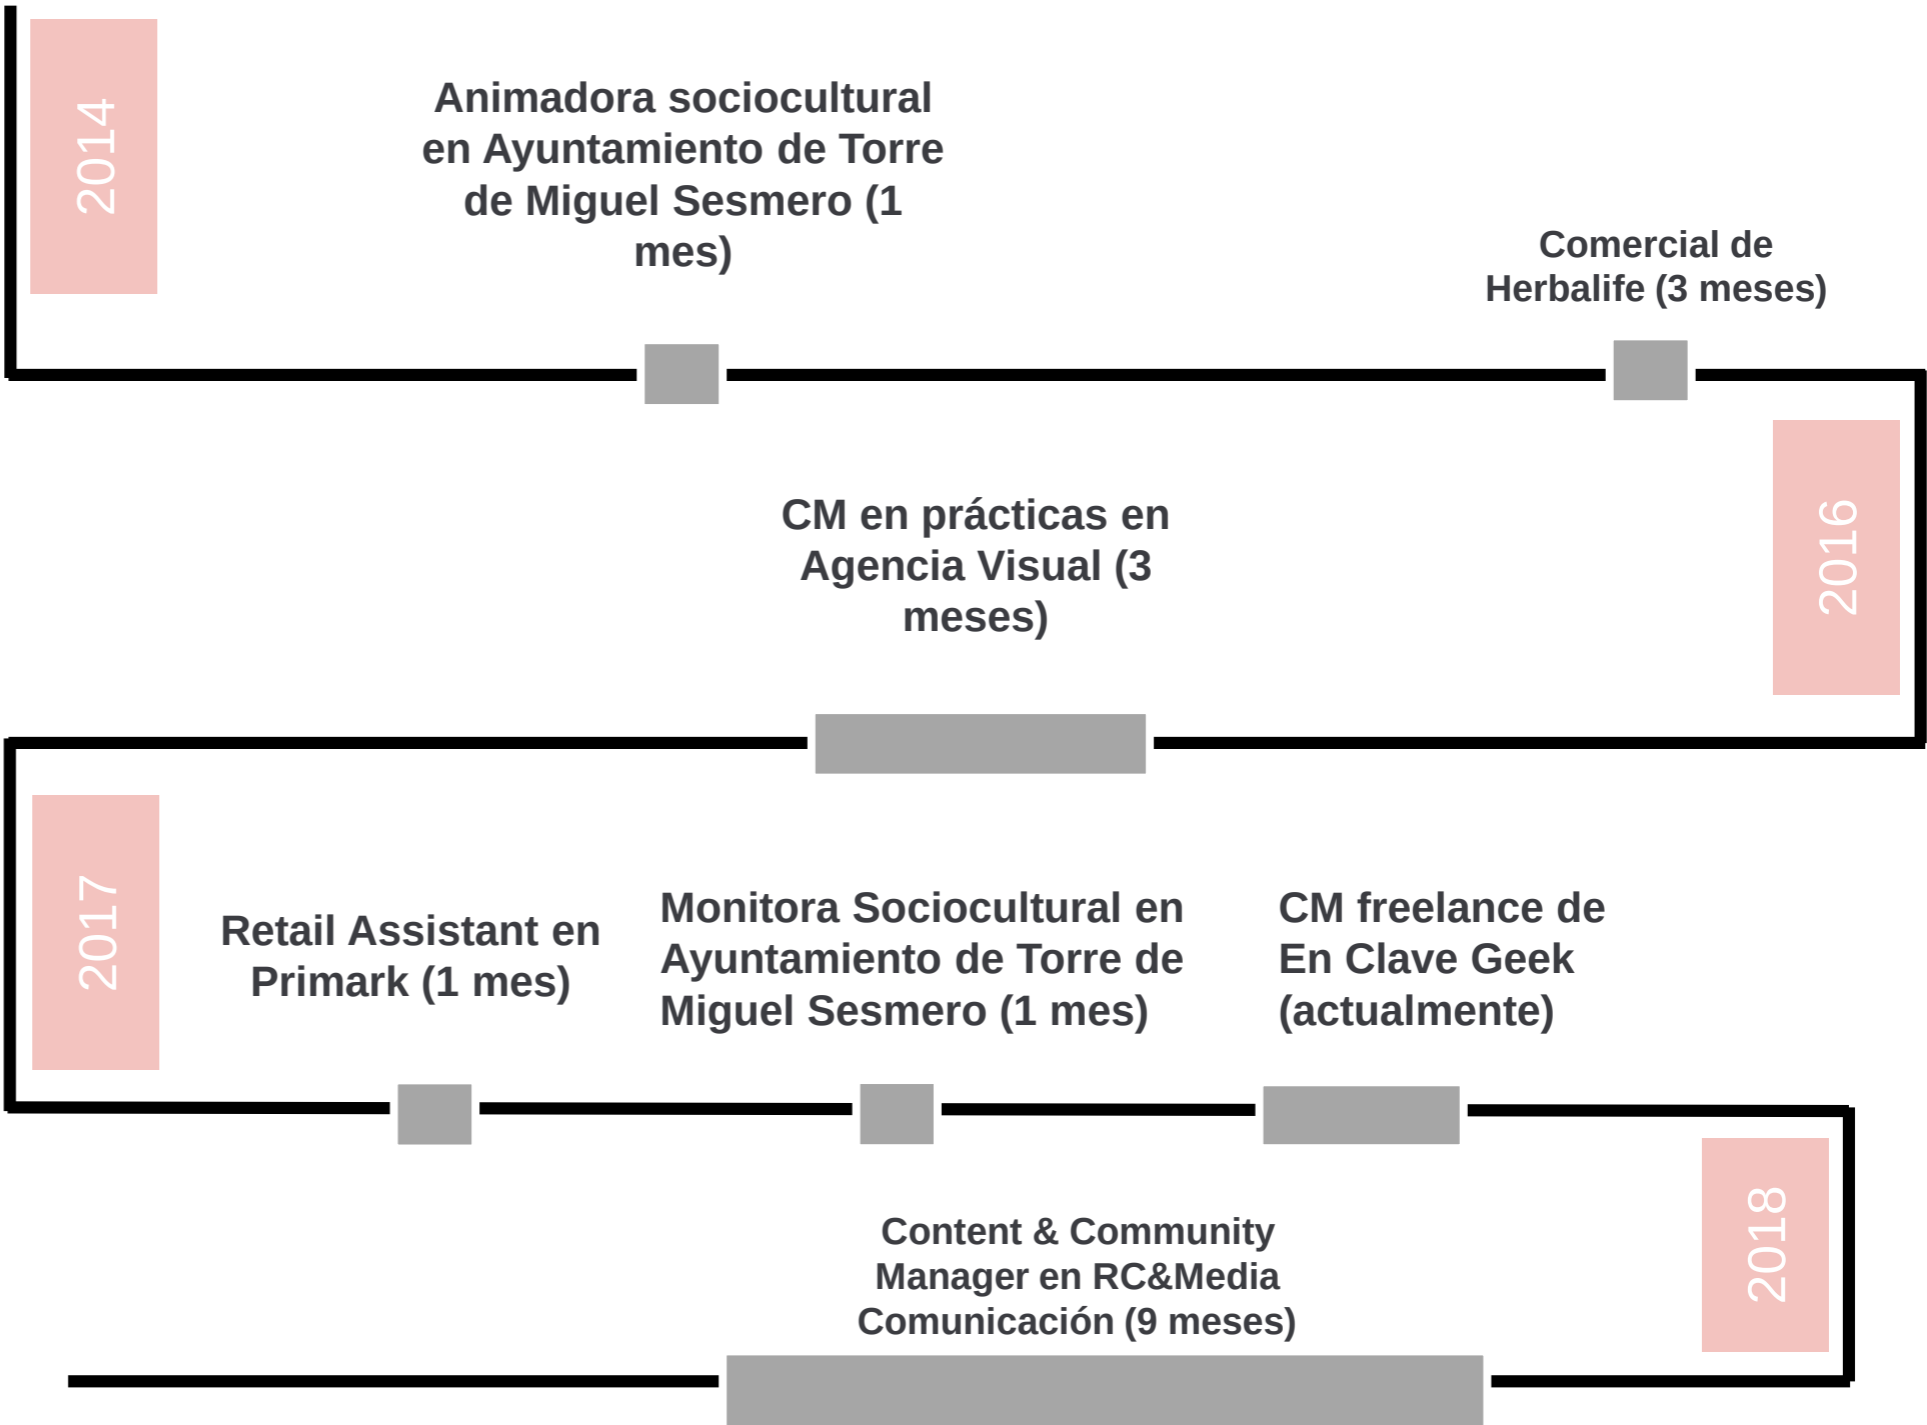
2014

Animadora sociocultural en Ayuntamiento de Torre de Miguel Sesmero (1 mes)

Comercial de Herbalife (3 meses)

2016

CM en prácticas en Agencia Visual (3 meses)

2017

Retail Assistant en Primark (1 mes)

Monitora Sociocultural en Ayuntamiento de Torre de Miguel Sesmero (1 mes)

CM freelance de En Clave Geek (actualmente)

2018

Content & Community Manager en RC&Media Comunicación (9 meses)